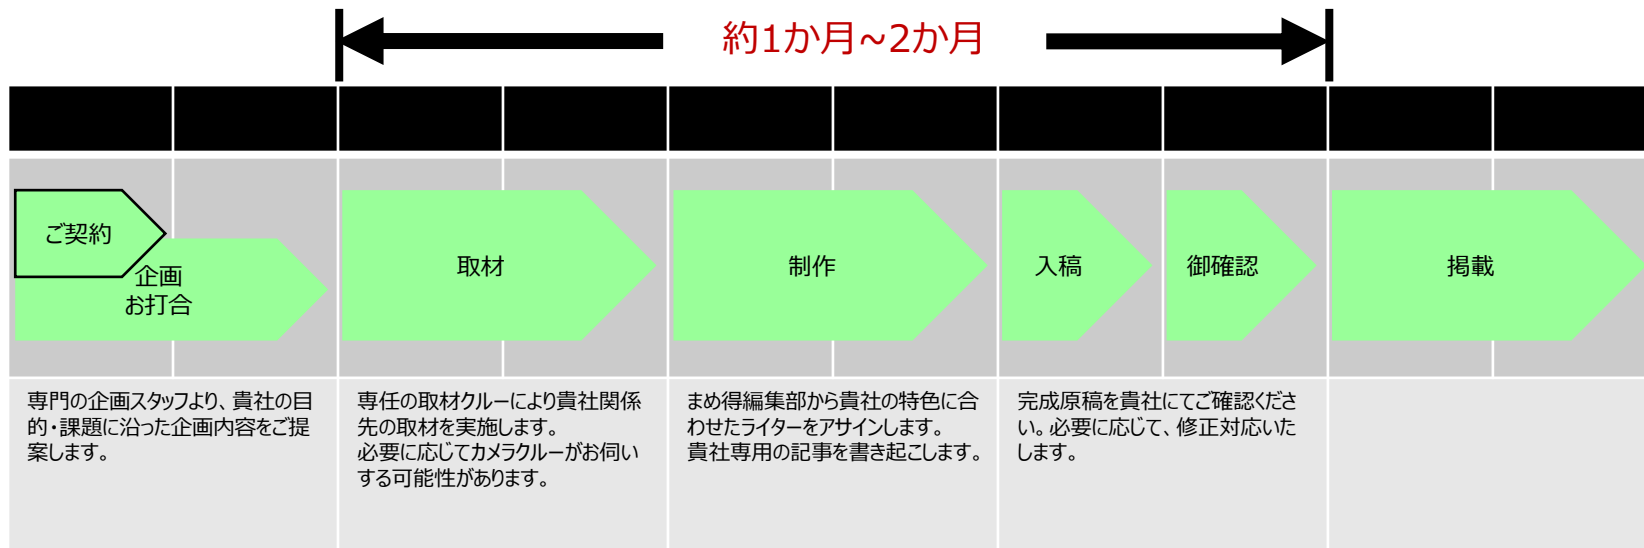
約1か月~2か月

ご契約

企画
お打合

取材

制作

入稿

御確認

掲載

専門の企画スタッフより、貴社の目的・課題に沿った企画内容をご提案します。

専任の取材クルーにより貴社関係先の取材を実施します。
必要に応じてカメラクルーがお伺いする可能性があります。

まめ得編集部から貴社の特色に合わせたライターをアサインします。
貴社専用の記事を書き起こします。

完成原稿を貴社にてご確認ください。必要に応じて、修正対応いたします。